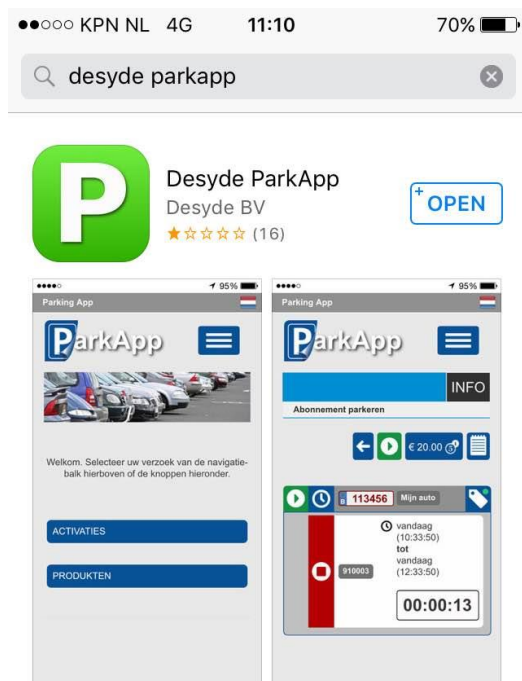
●●○○○ KPN NL 4G 11:10 70%

desyde parkapp

P

Desyde ParkApp
Desyde BV
★☆☆☆☆ (16)

OPEN

●●●●○ 95%
Parking App

ParkApp

Welkom. Selecteer uw verzoek van de navigatiebalk hierboven of de knoppen hieronder.

ACTIVATIES

PRODUKTEN

●●●●○ 95%
Parking App

ParkApp

INFO

Abonnement parkeren

€ 20.00

113456 Mijn auto

vandaag
(10:33:50)
tot
vandaag
(12:33:50)

910003

00:00:13